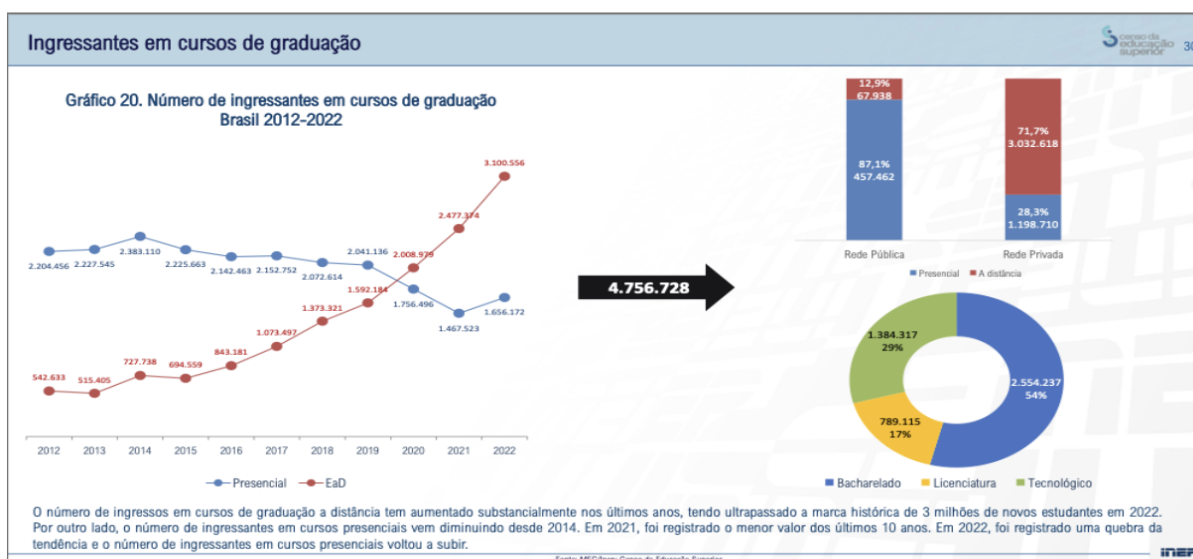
Ingressantes em cursos de graduação

censo da educação superior 30

Gráfico 20. Número de ingressantes em cursos de graduação
Brasil 2012-2022

2.204.456 2.227.545 2.383.110 2.225.663 2.142.463 2.152.752 2.072.614 2.041.136 1.756.496 1.467.523 1.656.172

542.633 515.405 727.738 694.559 843.181 1.073.497 1.373.321 1.592.184 2.008.979 2.477.374 3.100.556

2012 2013 2014 2015 2016 2017 2018 2019 2020 2021 2022

Presencial EaD

4.756.728

12,9%
67.938

87,1%
457.462

71,7%
3.032.618

28,3%
1.198.710

Rede Pública Rede Privada

Presencial A distância

1.384.317
29%

2.554.237
54%

789.115
17%

Bacharelado Licenciatura Tecnológico

O número de ingressos em cursos de graduação a distância tem aumentado substancialmente nos últimos anos, tendo ultrapassado a marca histórica de 3 milhões de novos estudantes em 2022. Por outro lado, o número de ingressantes em cursos presenciais vem diminuindo desde 2014. Em 2021, foi registrado o menor valor dos últimos 10 anos. Em 2022, foi registrado uma quebra da tendência e o número de ingressantes em cursos presenciais voltou a subir.

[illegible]

INEP